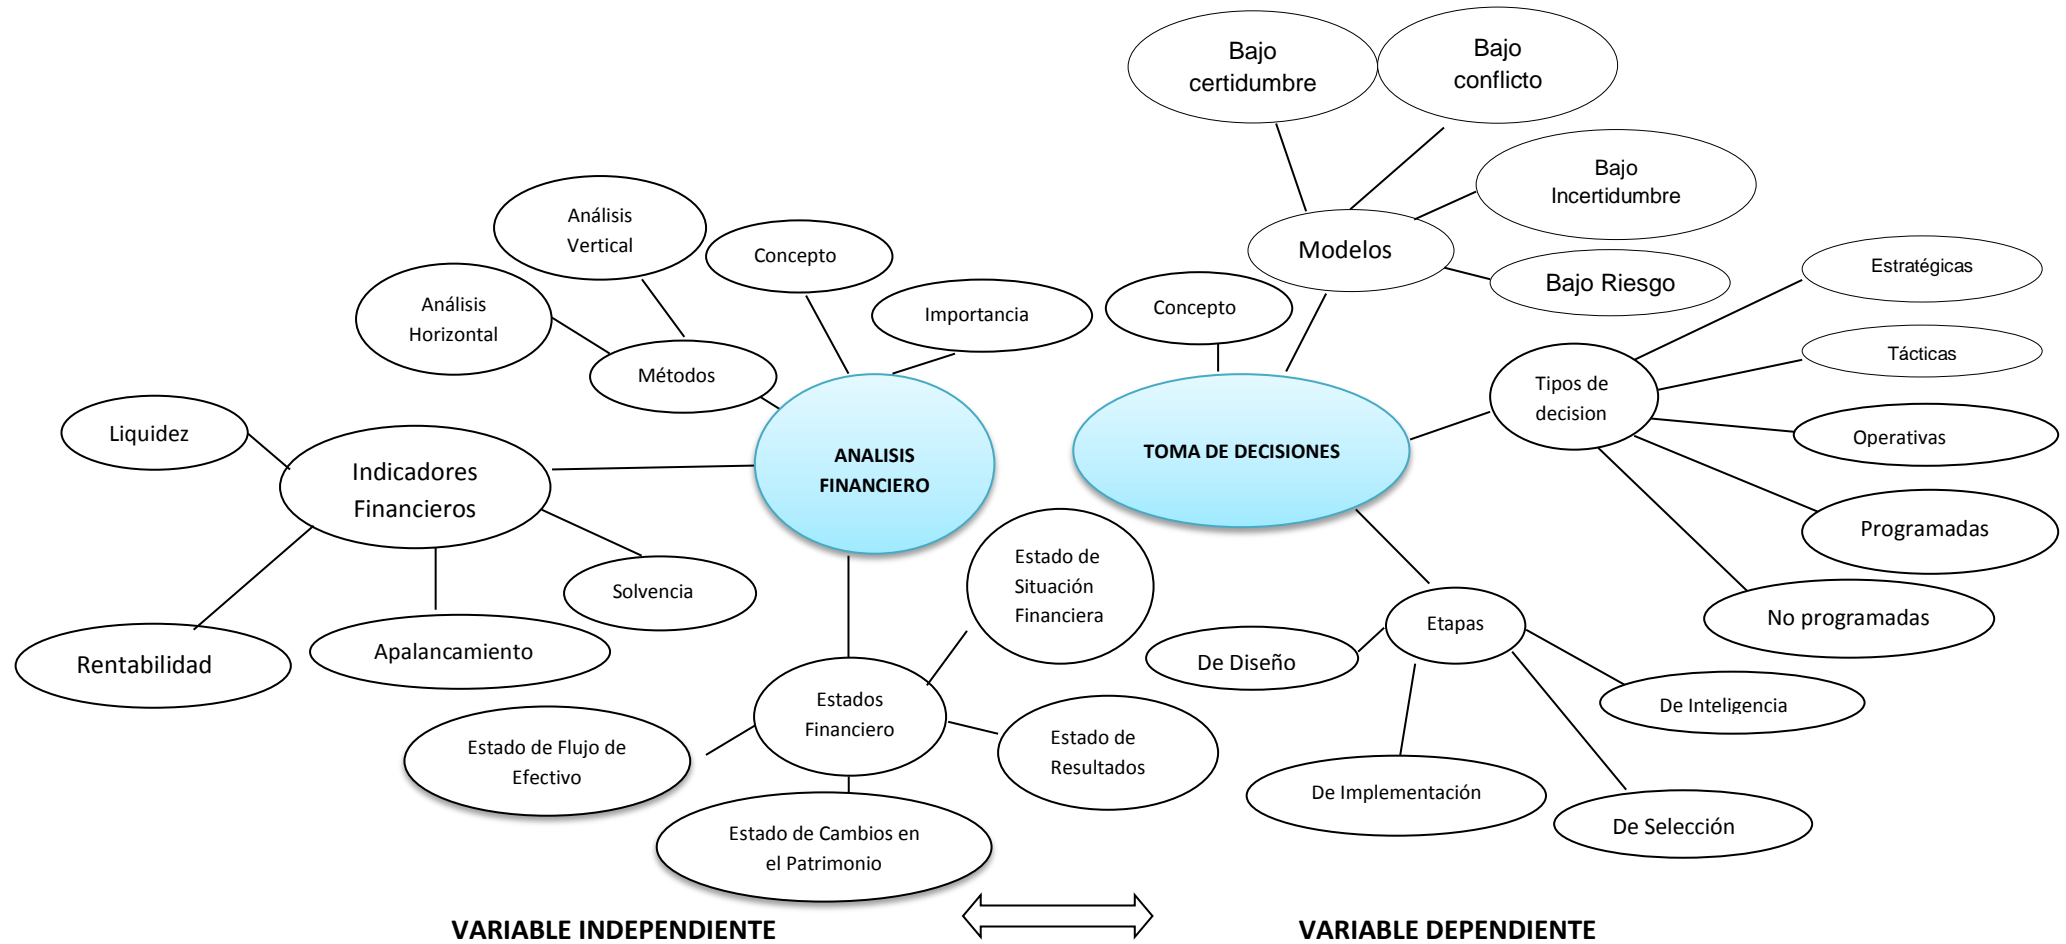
ANALISIS FINANCIERO

Concepto

Importancia

Métodos

Análisis Vertical

Análisis Horizontal

Indicadores Financieros

Liquidez

Solvencia

Apalancamiento

Rentabilidad

Estados Financiero

Estado de Situación Financiera

Estado de Resultados

Estado de Cambios en el Patrimonio

Estado de Flujo de Efectivo

TOMA DE DECISIONES

Concepto

Modelos

Bajo certidumbre

Bajo conflicto

Bajo Incertidumbre

Bajo Riesgo

Tipos de decision

Estratégicas

Tácticas

Operativas

Programadas

No programadas

Etapas

De Diseño

De Inteligencia

De Implementación

De Selección

VARIABLE INDEPENDIENTE

VARIABLE DEPENDIENTE